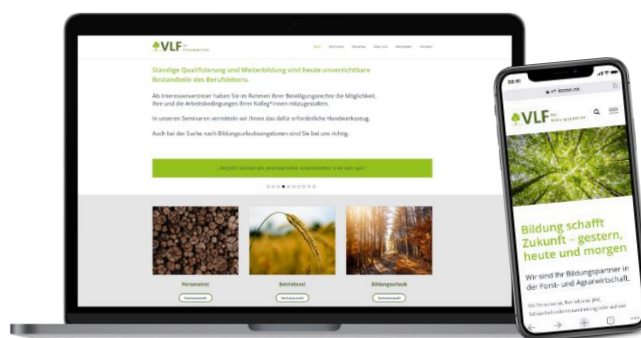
VLF

Ständige Qualifizierung und Weiterbildung sind heute unverzichtbare Bestandteile des Berufslebens.

Als Interessenvertreter haben Sie im Rahmen Ihrer Beteiligungsrechte die Möglichkeit, Ihre und die Arbeitsbedingungen Ihrer Kolleg*innen mitzugestalten.

In unseren Seminaren vermitteln wir Ihnen das dafür erforderliche Handwerkszeug.

Auch bei der Suche nach Bildungsurlaubsangeboten sind Sie bei uns richtig.

Personalrat

Betriebsrat

Bildungsurlaub

VLF

Bildung schafft Zukunft – gestern, heute und morgen

Wir sind Ihr Bildungspartner in der Forst- und Agrarwirtschaft.